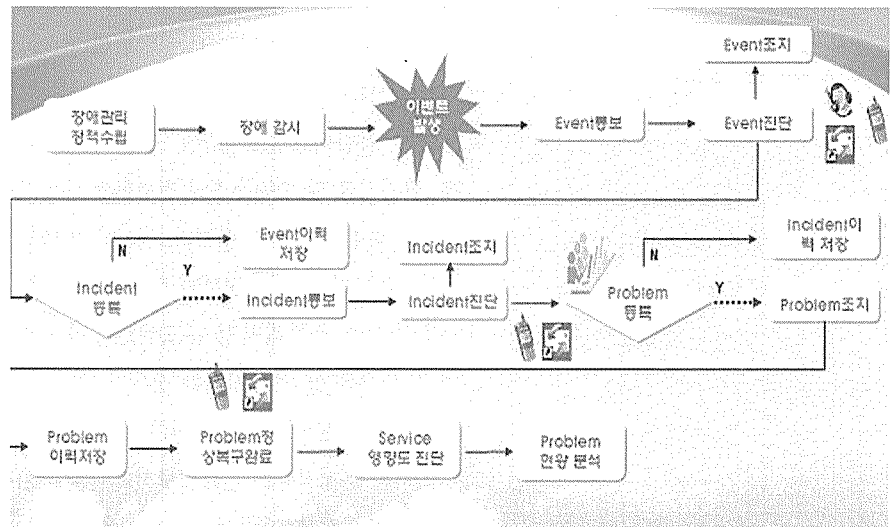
장애관리 정책수립

장애 감시

이벤트 발생

Event통보

Event진단

Event조치

N

Event이력 저장

Y

Incident 등록

Incident통보

Incident조치

Incident진단

N

Incident이력 저장

Y

Problem 등록

Problem조치

Problem 이력저장

Problem정상복구완료

Service 영향도 진단

Problem 원인 분석